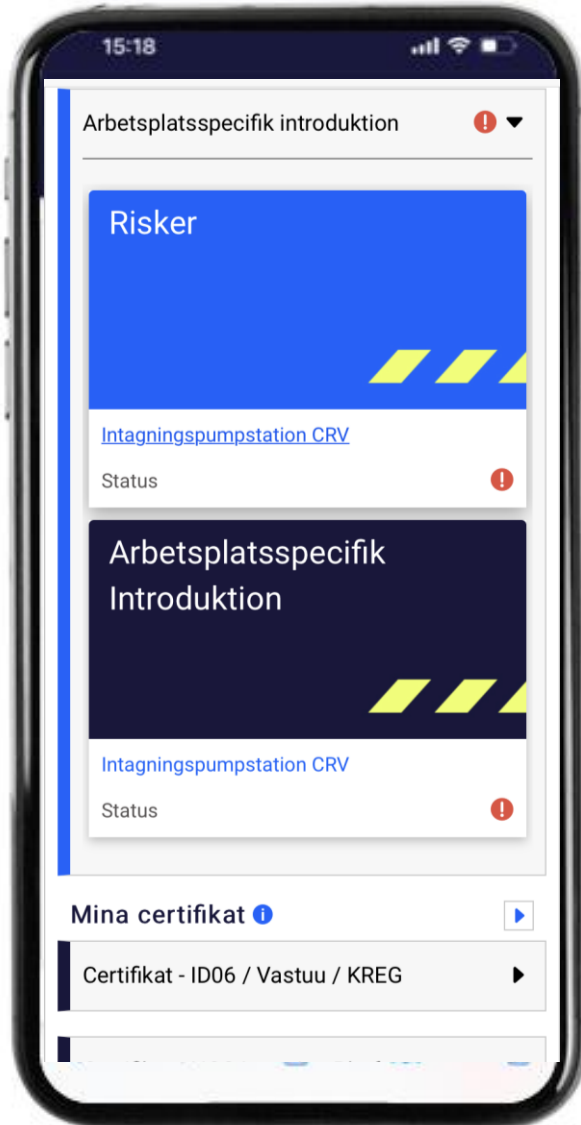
15:18

Arbetsplatsspecifik introduktion

Risker

Intagningspumpstation CRV

Status

Arbetsplatsspecifik Introduktion

Intagningspumpstation CRV

Status

Mina certifikat

Certifikat - ID06 / Vastuu / KREG